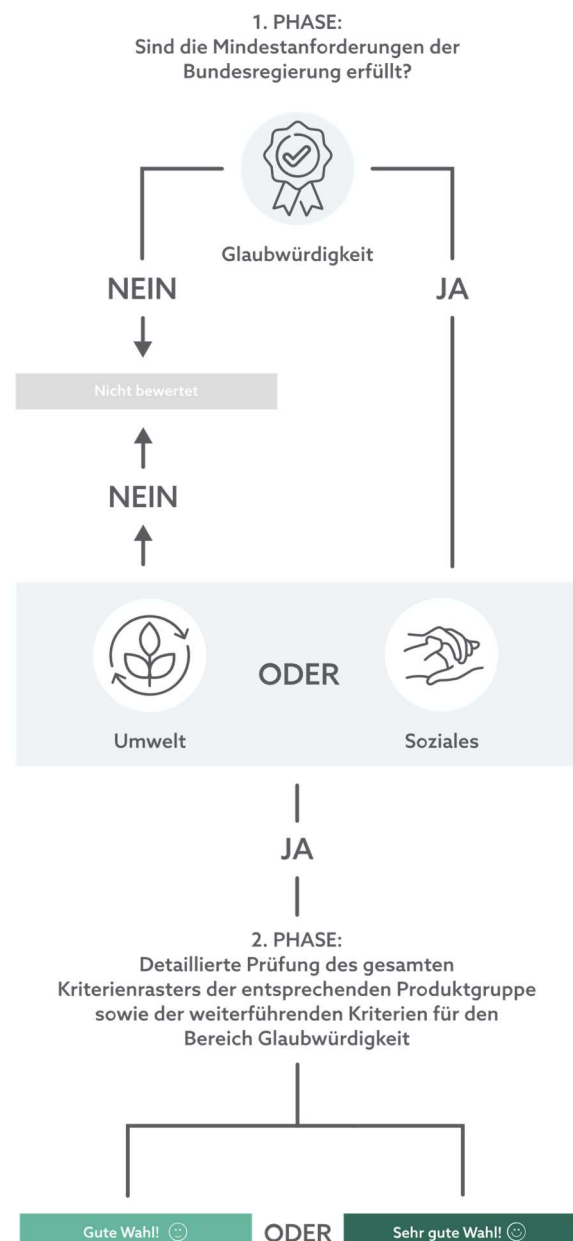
1. PHASE:
Sind die Mindestanforderungen der Bundesregierung erfüllt?

Glaubwürdigkeit

NEIN

JA

Nicht bewertet

NEIN

ODER

Umwelt

Soziales

JA

2. PHASE:
Detaillierte Prüfung des gesamten Kriterienrasters der entsprechenden Produktgruppe sowie der weiterführenden Kriterien für den Bereich Glaubwürdigkeit

Gute Wahl! ☺

ODER

Sehr gute Wahl! ☺